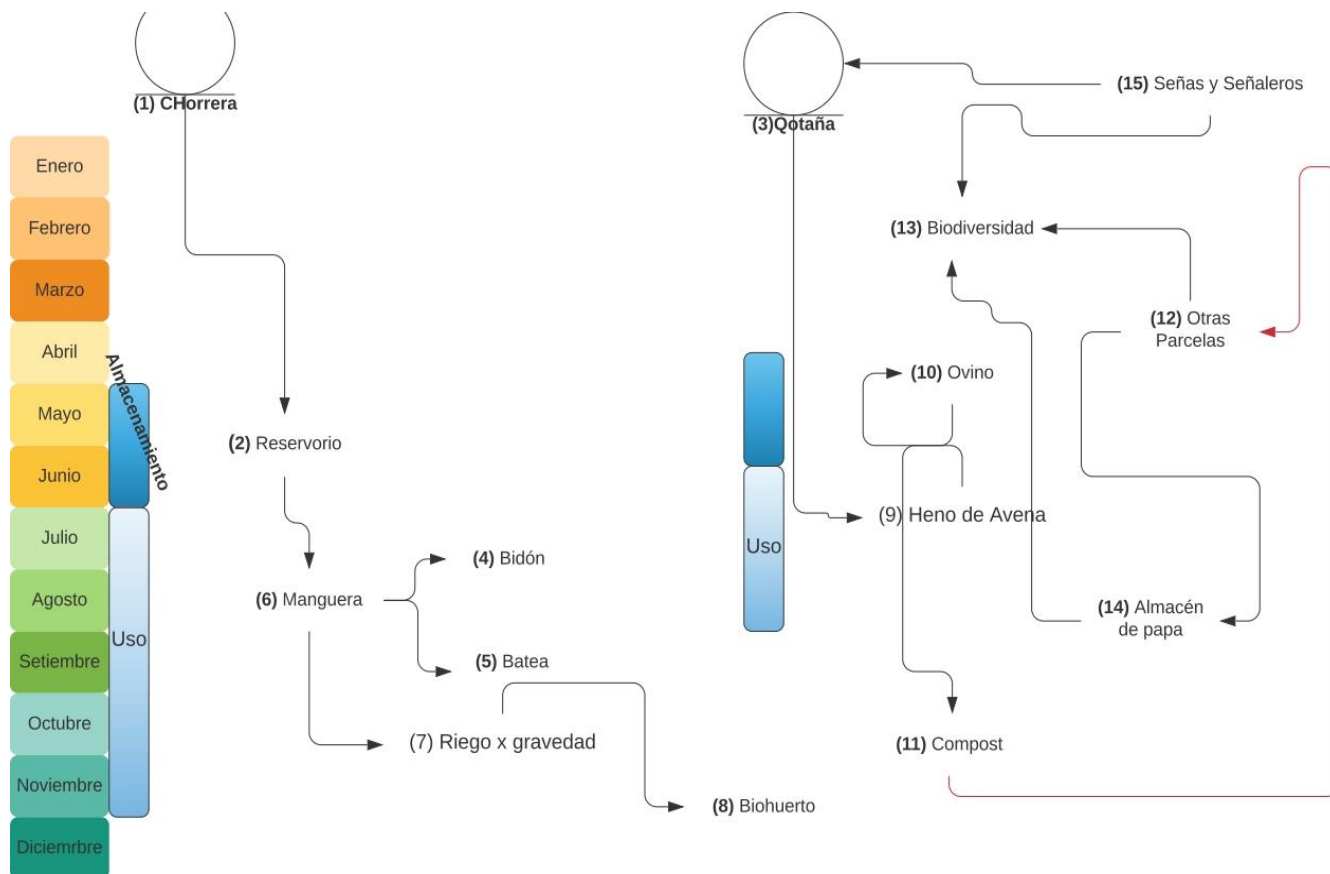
(1) CHorrera

Enero
Febrero
Marzo
Abril
Mayo
Junio
Julio
Agosto
Setiembre
Octubre
Noviembre
Diciemrbre

Almacenamiento

Uso

(2) Reservorio

(6) Manguera

(4) Bidón

(5) Batea

(7) Riego x gravedad

(8) Biohuerto

(3)Qotaña

(15) Señas y Señaleros

(13) Biodiversidad

(12) Otras Parcelas

(10) Ovino

Uso

(9) Heno de Avena

(14) Almacén de papa

(11) Compost